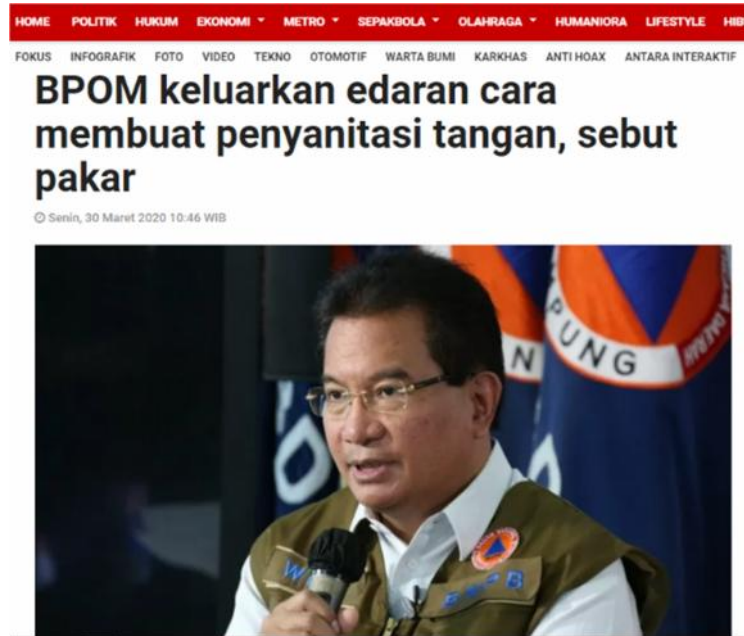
HOME POLITIK HUKUM EKONOMI METRO SEPAKBOLA OLAHRAGA HUMANIORA LIFESTYLE HIB

FOKUS INFOGRAFIK FOTO VIDEO TEKNO OTOMOTIF WARTA BUMI KARKHAS ANTI HOAX ANTARA INTERAKTIF

BPOM keluarkan edaran cara membuat penyanitasi tangan, sebut pakar

Senin, 30 Maret 2020 10:46 WIB

UNG
N
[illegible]
B